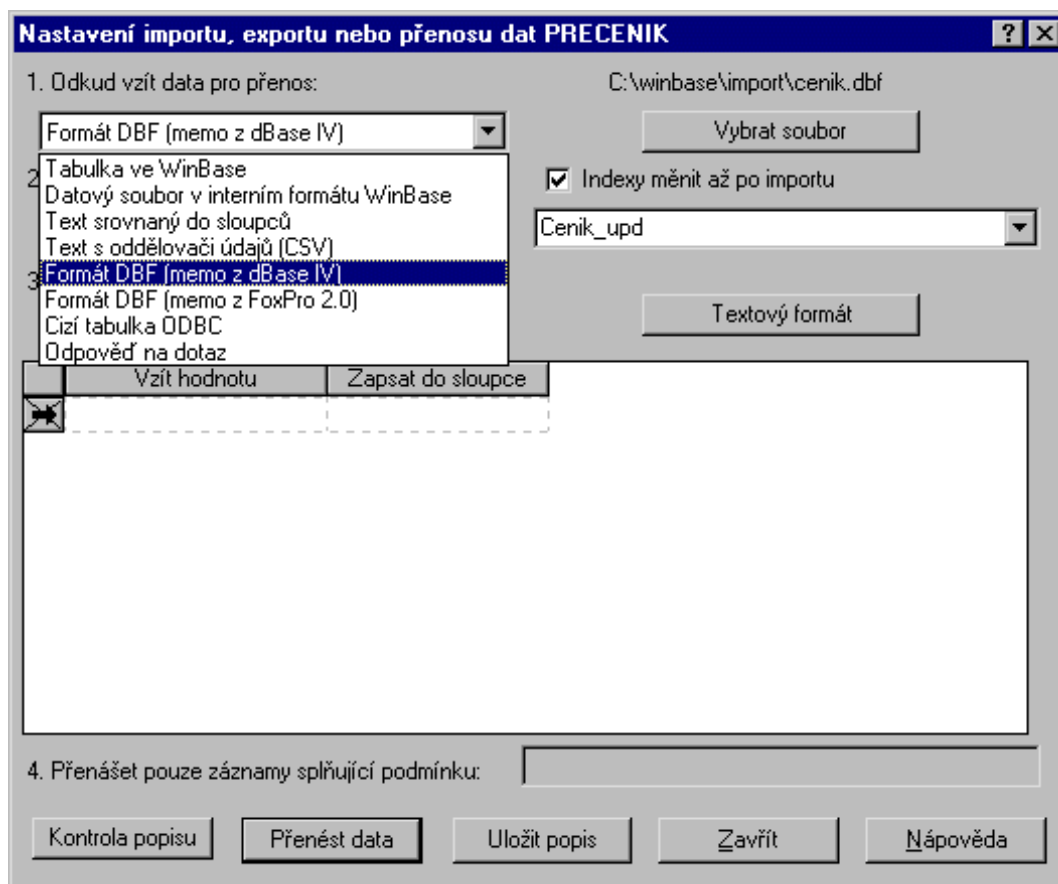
Nastavení importu, exportu nebo přenosu dat PRECENIK

?
X

1. Odkud vzít data pro přenos:

C:\winbase\import\cenik.dbf

Formát DBF (memo z dBase IV)

Vybrat soubor

Tabulka ve WinBase
Datový soubor v interním formátu WinBase
Text srovnaný do sloupců
Text s oddělovači údajů (CSV)
Formát DBF (memo z dBase IV)
Formát DBF (memo z FoxPro 2.0)
Cizí tabulka ODBC
Odpověď na dotaz

2

Indexy měnit až po importu

Cenik_upd

3

Textový formát

| | Vzít hodnotu | Zapsat do sloupce |
|---|---|---|
| | | |

4. Přenášet pouze záznamy splňující podmínku:

Kontrola popisu
Přenést data
Uložit popis
Zavřít
Nápověda